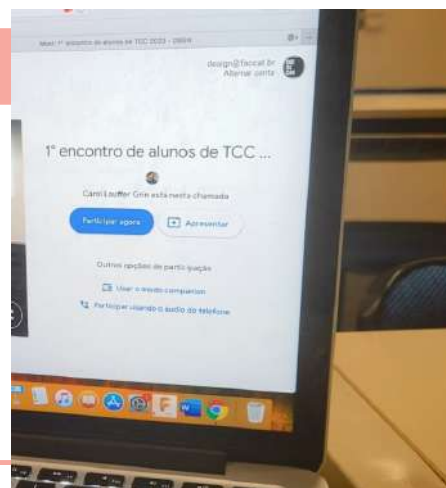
Meet: 1º encontro de alunos de TCC 2023 - 2024

design@faccat.br
Alternar conta

1º encontro de alunos de TCC ...

Camil Lauffer Grin está nesta chamada

Participar agora

Apresentar

Outras opções de participação

Usar o modo companion

Participar usando o áudio do telefone